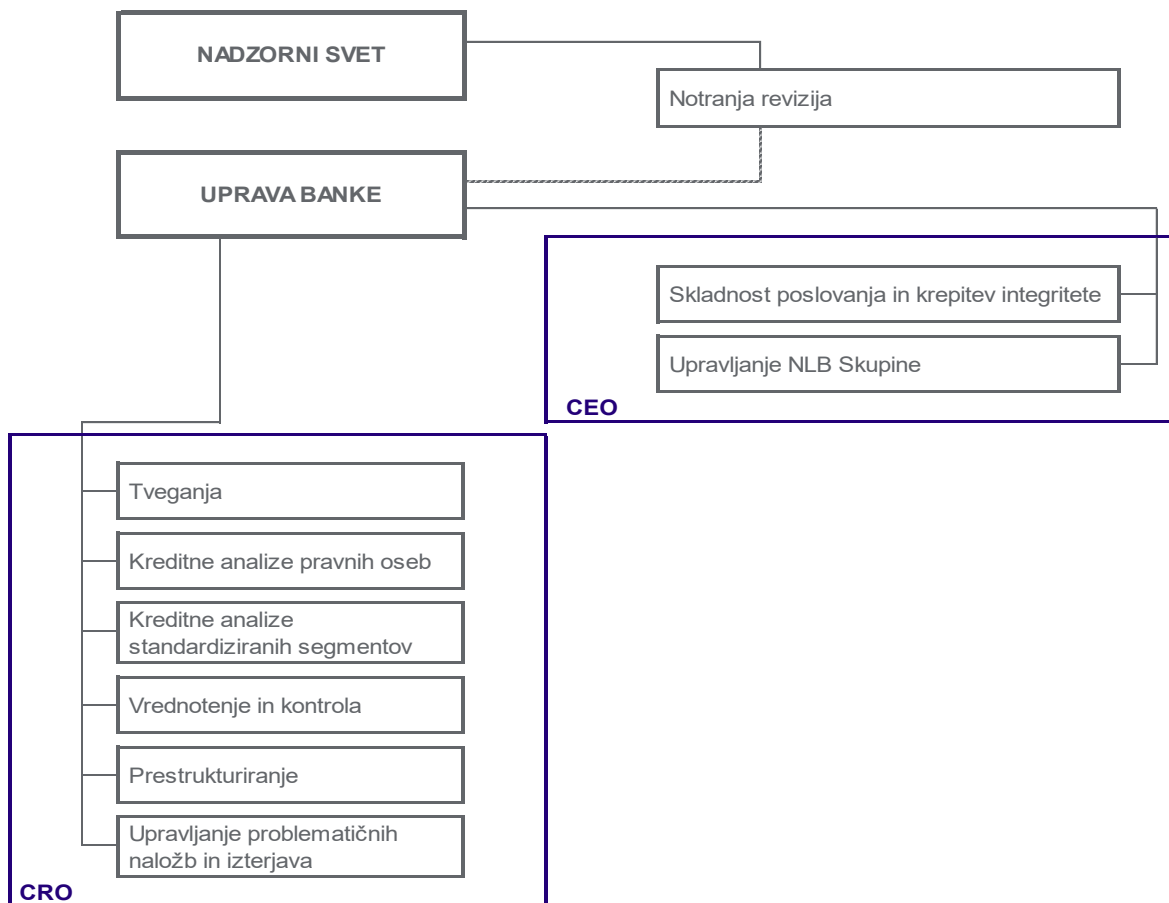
NADZORNI SVET

Notranja revizija

UPRAVA BANKE

Skladnost poslovanja in krepitev integritete

Upravljanje NLB Skupine

CEO

Tveganja

Kreditne analize pravnih oseb

Kreditne analize standardiziranih segmentov

Vrednotenje in kontrola

Prestrukturiranje

Upravljanje problematičnih naložb in izterjava

CRO